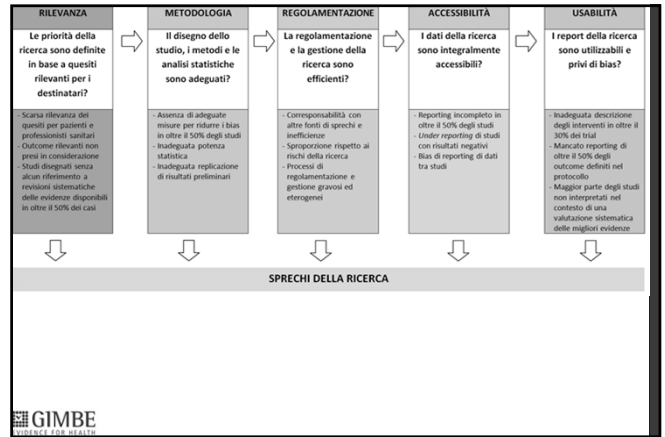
RILEVANZA

Le priorità della ricerca sono definite in base a quesiti rilevanti per i destinatari?

- Scarsa rilevanza dei quesiti per pazienti e professionisti sanitari
- Outcome rilevanti non presi in considerazione
- Studi disegnati senza alcun riferimento a revisioni sistematiche delle evidenze disponibili in oltre il 50% dei casi

METODOLOGIA

Il disegno dello studio, i metodi e le analisi statistiche sono adeguati?

- Assenza di adeguate misure per ridurre i bias in oltre il 50% degli studi
- Inadeguata potenza statistica
- Inadeguata replicazione di risultati preliminari

REGOLAMENTAZIONE

La regolamentazione e la gestione della ricerca sono efficienti?

- Corresponsabilità con altre fonti di sprechi e inefficienze
- Sproporzione rispetto ai rischi della ricerca
- Processi di regolamentazione e gestione gravosi ed eterogenei

ACCESSIBILITÀ

I dati della ricerca sono integralmente accessibili?

- Reporting incompleto in oltre il 50% degli studi
- Under reporting di studi con risultati negativi
- Bias di reporting di dati tra studi

USABILITÀ

I report della ricerca sono utilizzabili e privi di bias?

- Inadeguata descrizione degli interventi in oltre il 30% dei trial
- Mancato reporting di oltre il 50% degli outcome definiti nel protocollo
- Maggior parte degli studi non interpretati nel contesto di una valutazione sistematica delle migliori evidenze

SPRECHI DELLA RICERCA

GIMBE
EVIDENCE FOR HEALTH